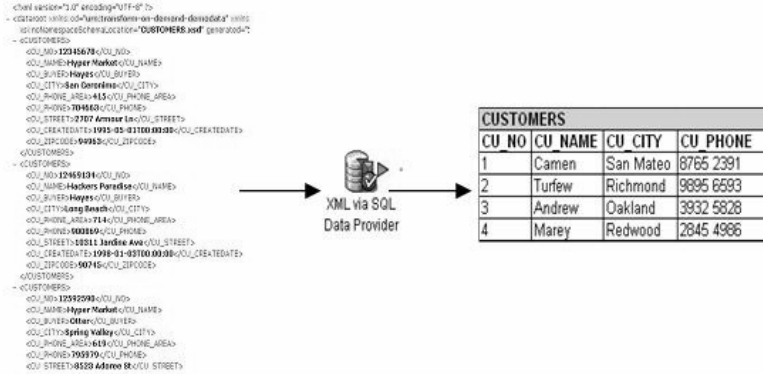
<?xml version="1.0" encoding="UTF-8" ?>
- <dataroot xmlns:od="urn:transform-on-demand-domodata" xmlns:xsi noNamespaceSchemaLocation="CUSTOMERS.xsd" generated="
- <CUSTOMERS>
<CU_NO>12345678</CU_NO>
<CU_NAME>Hyper Market</CU_NAME>
<CU_BUYER>Hayes</CU_BUYER>
<CU_CITY>San Geronimo</CU_CITY>
<CU_PHONE_AREA>415</CU_PHONE_AREA>
<CU_PHONE>704663</CU_PHONE>
<CU_STREET>2707 Armour Ln</CU_STREET>
<CU_CREATEDATE>1995-05-01T00:00:00</CU_CREATEDATE>
<CU_ZIPCODE>94963</CU_ZIPCODE>
</CUSTOMERS>
- <CUSTOMERS>
<CU_NO>12469134</CU_NO>
<CU_NAME>Hackers Paradise</CU_NAME>
<CU_BUYER>Hayes</CU_BUYER>
<CU_CITY>Long Beach</CU_CITY>
<CU_PHONE_AREA>714</CU_PHONE_AREA>
<CU_PHONE>900869</CU_PHONE>
<CU_STREET>10311 Jardine Ave</CU_STREET>
<CU_CREATEDATE>1998-01-03T00:00:00</CU_CREATEDATE>
<CU_ZIPCODE>90745</CU_ZIPCODE>
</CUSTOMERS>
- <CUSTOMERS>
<CU_NO>12592590</CU_NO>
<CU_NAME>Hyper Market</CU_NAME>
<CU_BUYER>Otter</CU_BUYER>
<CU_CITY>Spring Valley</CU_CITY>
<CU_PHONE_AREA>619</CU_PHONE_AREA>
<CU_PHONE>795979</CU_PHONE>
<CU_STREET>8523 Adoree St</CU_STREET>

XML via SQL Data Provider

| CUSTOMERS | | | |
|---|---|---|---|
| CU_NO | CU_NAME | CU_CITY | CU_PHONE |
| 1 | Camen | San Mateo | 8765 2391 |
| 2 | Turfew | Richmond | 9895 6593 |
| 3 | Andrew | Oakland | 3932 5828 |
| 4 | Marey | Redwood | 2845 4986 |